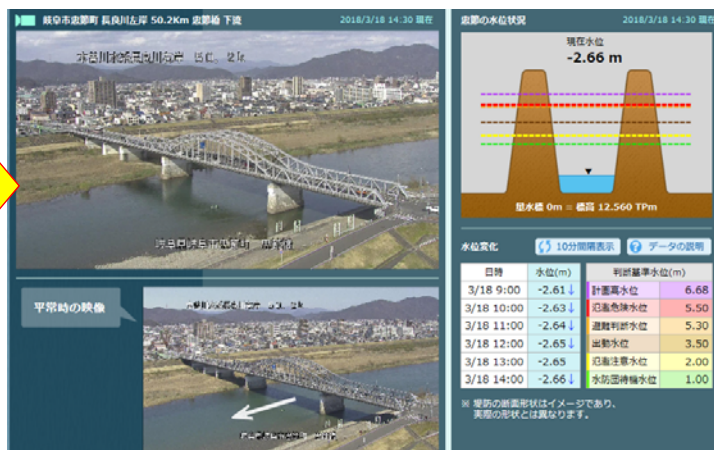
岐阜市忠節町 長良川左岸 50.2Km 忠節橋 下流

2018/3/18 14:30 現在

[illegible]

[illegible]

平常時の映像

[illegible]

忠節の水位状況

2018/3/18 14:30 現在

現在水位
-2.66 m

量水標 0m = 標高 12.560 TPm

水位変化

10分間隔表示

データの説明

| 日時 | 水位(m) |
|---|---|
| 3/18 9:00 | -2.61↓ |
| 3/18 10:00 | -2.63↓ |
| 3/18 11:00 | -2.64↓ |
| 3/18 12:00 | -2.65↓ |
| 3/18 13:00 | -2.65 |
| 3/18 14:00 | -2.66↓ |

| 判断基準水位(m) | |
|---|---|
| 計画高水位 | 6.68 |
| 氾濫危険水位 | 5.50 |
| 避難判断水位 | 5.30 |
| 出動水位 | 3.50 |
| 氾濫注意水位 | 2.00 |
| 水防団待機水位 | 1.00 |

※ 堤防の断面形状はイメージであり、実際の形状とは異なります。